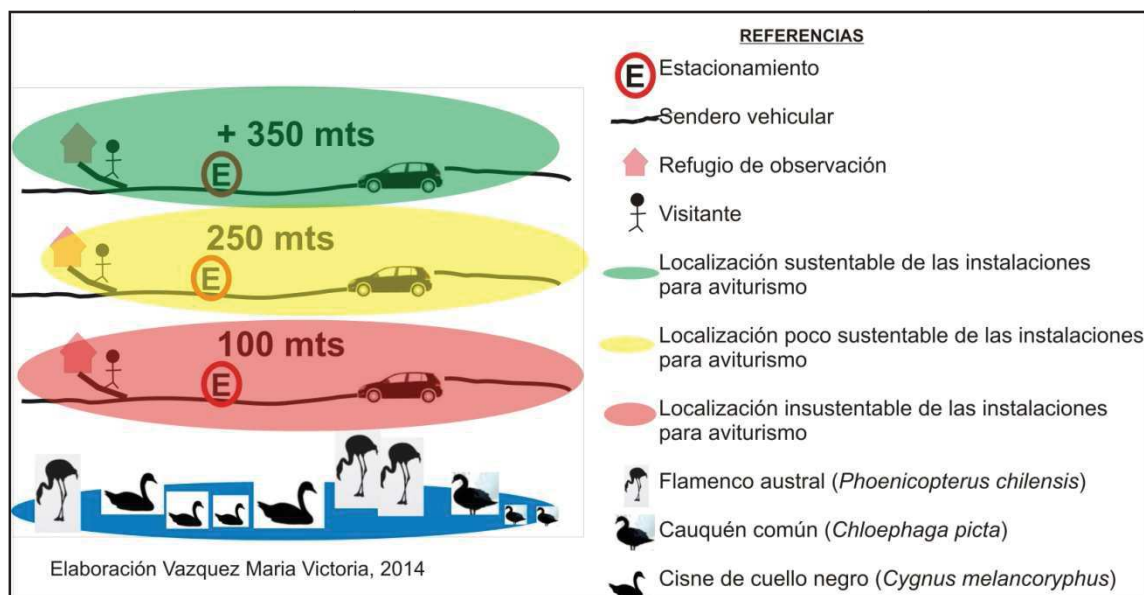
+ 350 mts

E

250 mts

E

100 mts

E

Elaboración Vazquez Maria Victoria, 2014

REFERENCIAS

E Estacionamiento

Sendero vehicular

Refugio de observación

Visitante

Localización sustentable de las instalaciones para aviturismo

Localización poco sustentable de las instalaciones para aviturismo

Localización insustentable de las instalaciones para aviturismo

Flamenco austral (*Phoenicopterus chilensis*)

Cauquén común (*Chloephaga picta*)

Cisne de cuello negro (*Cygnus melancoryphus*)